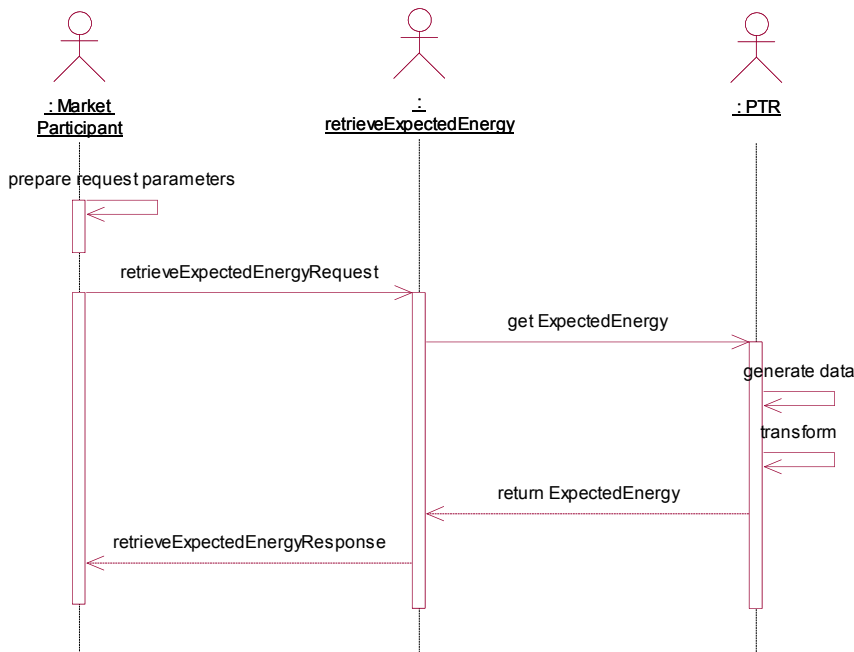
: Market Participant

:
retrieveExpectedEnergy

: PTR

prepare request parameters

retrieveExpectedEnergyRequest

get ExpectedEnergy

generate data

transform

return ExpectedEnergy

retrieveExpectedEnergyResponse